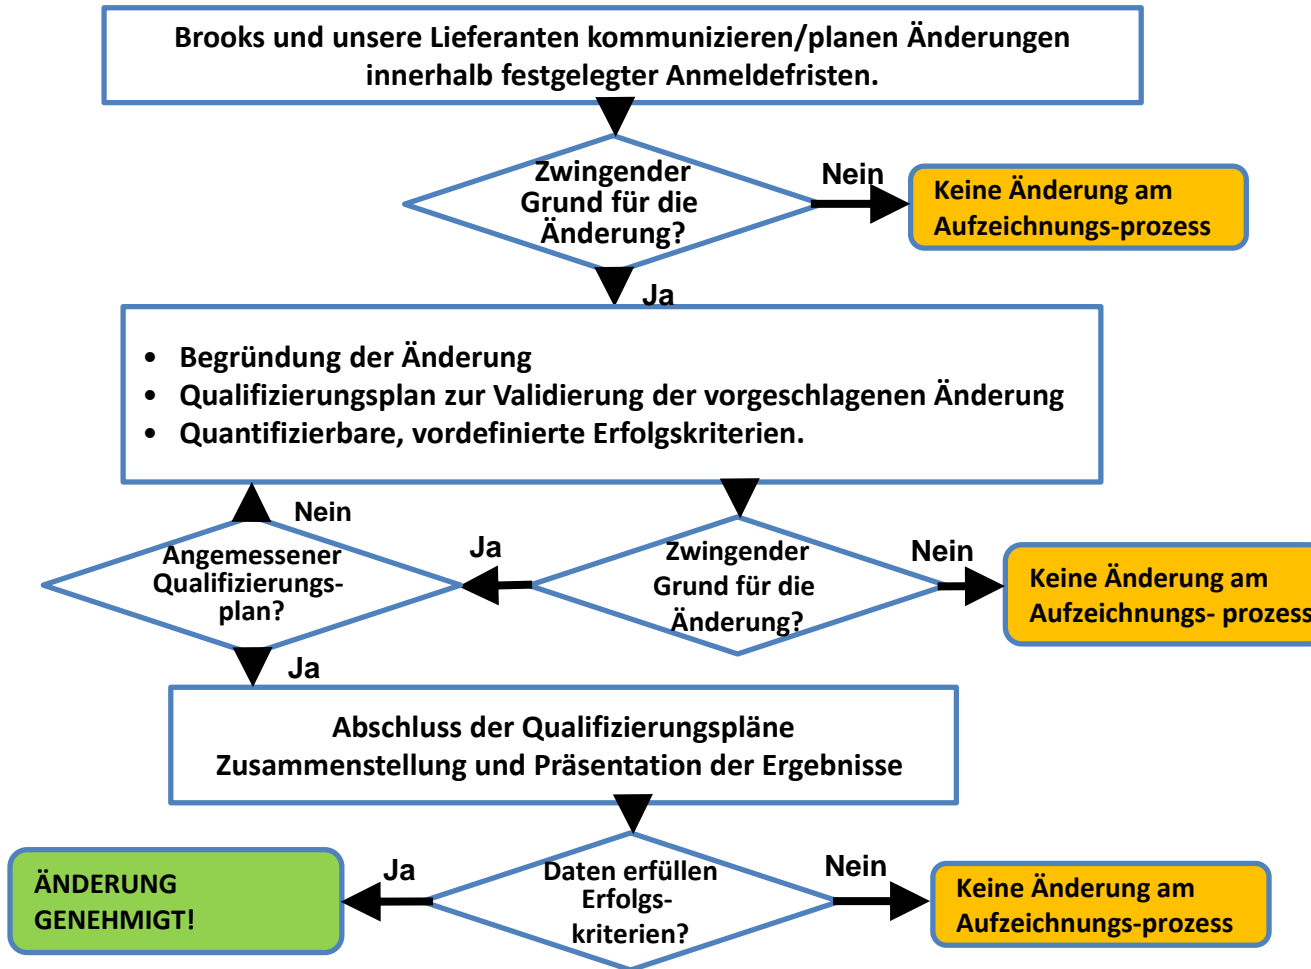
Brooks und unsere Lieferanten kommunizieren/planen Änderungen innerhalb festgelegter Anmeldefristen.

Zwingender Grund für die Änderung?

Nein

Keine Änderung am Aufzeichnungs-prozess

Ja

• Begründung der Änderung
• Qualifizierungsplan zur Validierung der vorgeschlagenen Änderung
• Quantifizierbare, vordefinierte Erfolgskriterien.

Nein

Angemessener Qualifizierungs-plan?

Ja

Zwingender Grund für die Änderung?

Nein

Keine Änderung am Aufzeichnungs- prozess

Ja

Abschluss der Qualifizierungspläne
Zusammenstellung und Präsentation der Ergebnisse

ÄNDERUNG GENEHMIGT!

Ja

Daten erfüllen Erfolgs-kriterien?

Nein

Keine Änderung am Aufzeichnungs-prozess